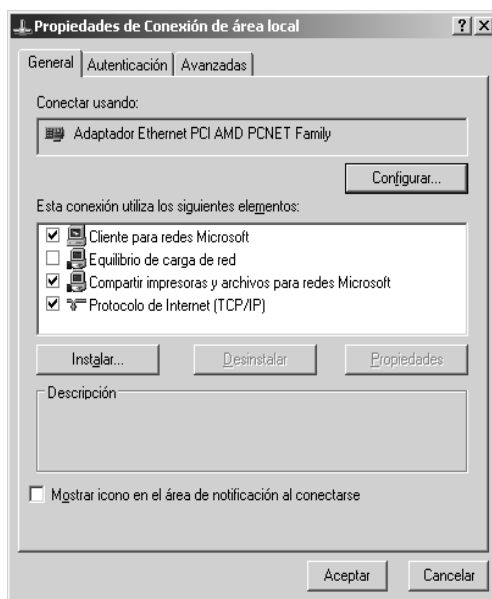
Propiedades de Conexión de área local

?
X

General
Autenticación
Avanzadas

Conectar usando:

Adaptador Ethernet PCI AMD PCNET Family

Configurar...

Esta conexión utiliza los siguientes elementos:

☑ Cliente para redes Microsoft
☐ Equilibrio de carga de red
☑ Compartir impresoras y archivos para redes Microsoft
☑ Protocolo de Internet (TCP/IP)

Instalar...
Desinstalar
Propiedades

Descripción

☐ Mostrar icono en el área de notificación al conectarse

Aceptar
Cancelar